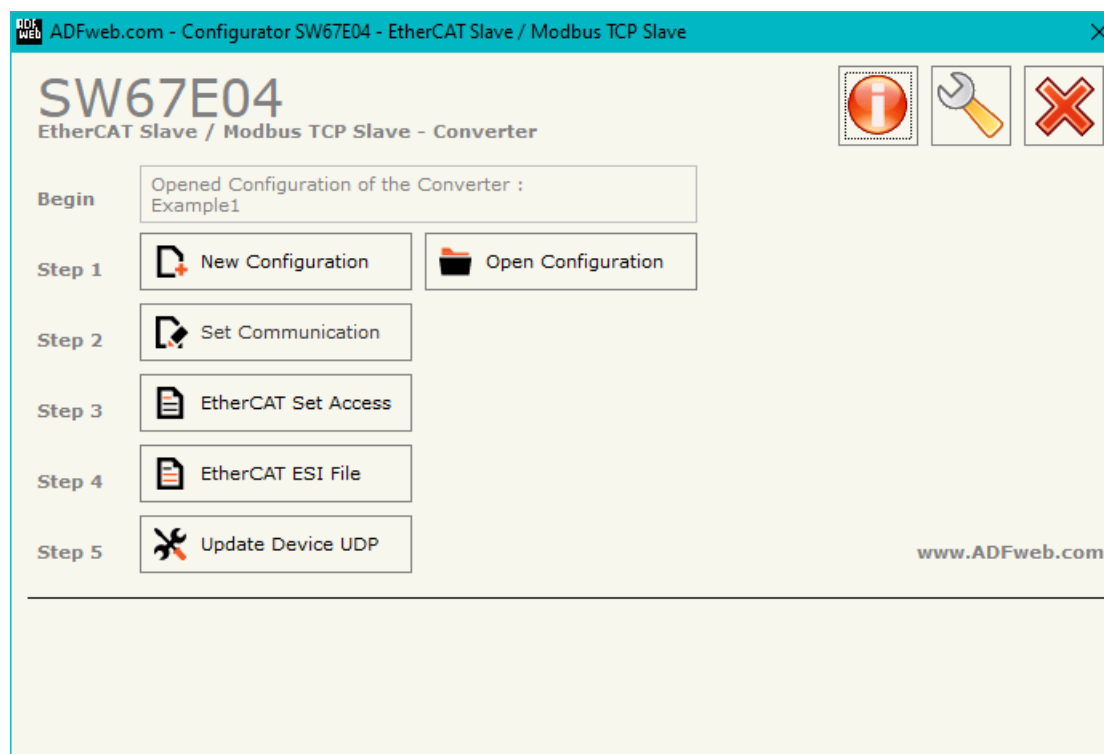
ADFweb.com - Configurator SW67E04 - EtherCAT Slave / Modbus TCP Slave

SW67E04
EtherCAT Slave / Modbus TCP Slave - Converter

Begin
Opened Configuration of the Converter : Example1

Step 1
New Configuration
Open Configuration

Step 2
Set Communication

Step 3
EtherCAT Set Access

Step 4
EtherCAT ESI File

Step 5
Update Device UDP

www.ADFweb.com